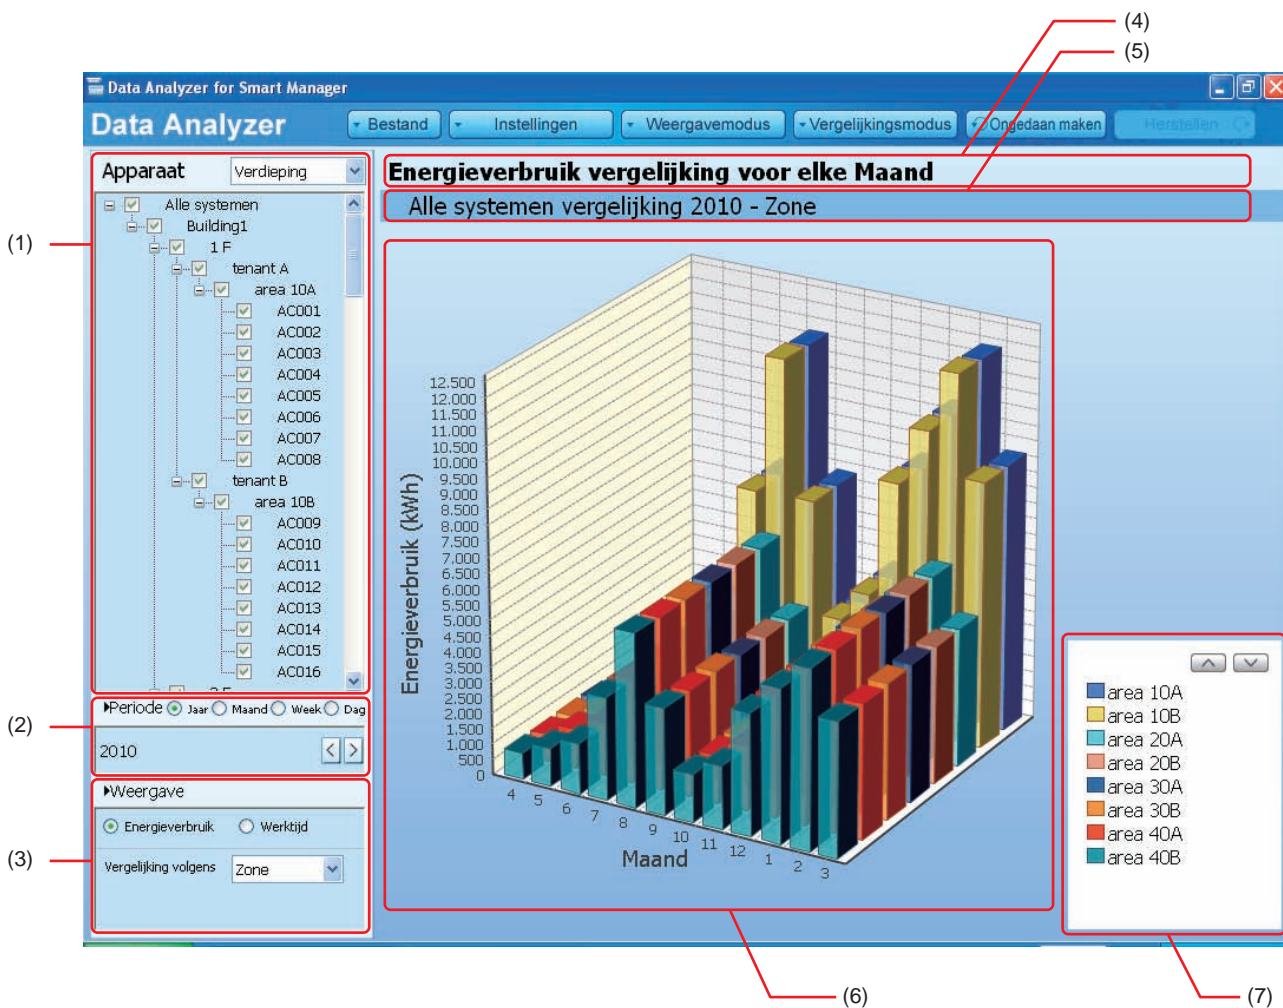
(4)
(5)
Data Analyzer for Smart Manager
Data Analyzer
Bestand
Instellingen
Weergavemodus
Vergelijkingsmodus
Ongedaan maken
Herstellen

(1)
Apparaat
Verdieping
Alle systemen
Building1
1 F
tenant A
area 10A
AC001
AC002
AC003
AC004
AC005
AC006
AC007
AC008
tenant B
area 10B
AC009
AC010
AC011
AC012
AC013
AC014
AC015
AC016

(2)
Periode
Jaar
Maand
Week
Dag
2010

(3)
Weergave
Energieverbruik
Werktijd
Vergelijking volgens
Zone

Energieverbruik vergelijking voor elke Maand
Alle systemen vergelijking 2010 - Zone

Energieverbruik (kWh)
12.500
12.000
11.500
11.000
10.500
10.000
9.500
9.000
8.500
8.000
7.500
7.000
6.500
6.000
5.500
5.000
4.500
4.000
3.500
3.000
2.500
2.000
1.500
1.000
500
0
4
5
6
7
8
9
10
11
12
1
2
3
Maand

area 10A
area 10B
area 20A
area 20B
area 30A
area 30B
area 40A
area 40B

(6)
(7)